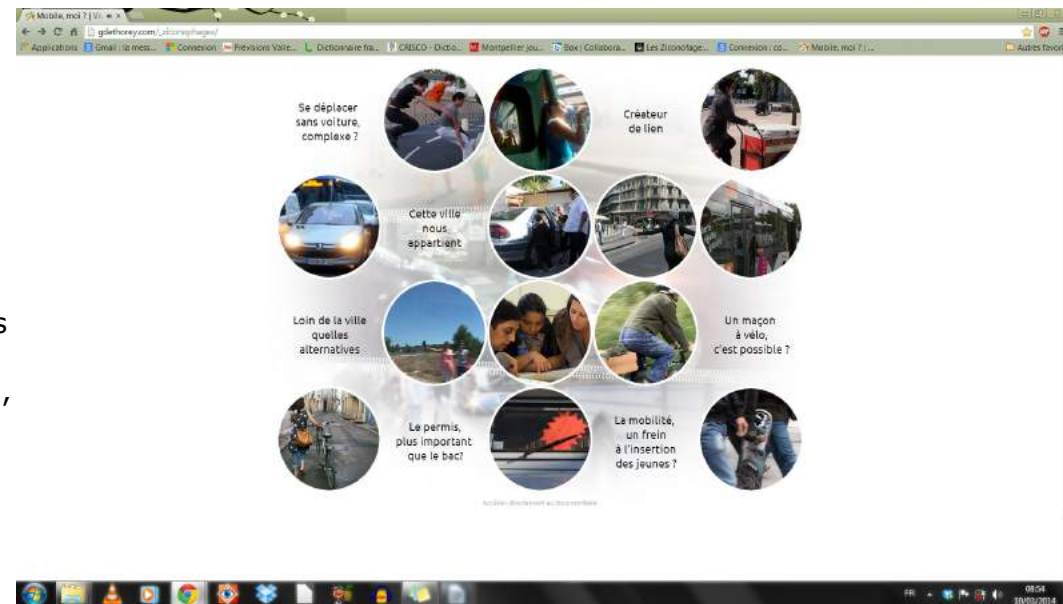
Mobile, moi ? | Vi ×

gdelhorey.com/_ziconophages/

Applications Gmail : la mess... Connexion Prévisions Valle... Dictionnaire fra... CRISCO - Dictio... Montpellier jou... Box | Collabora... Les Ziconofage... Connexion : co... Mobile, moi ? | ... Autres favoris

Se déplacer sans voiture, complexe ?

Créateur de lien

Cette ville nous appartient

Loin de la ville quelles alternatives

Un maçon à vélo, c'est possible ?

Le permis, plus important que le bac?

La mobilité, un frein à l'insertion des jeunes ?

Accéder directement au documentaire

s

,

FR

08:54
10/03/2014